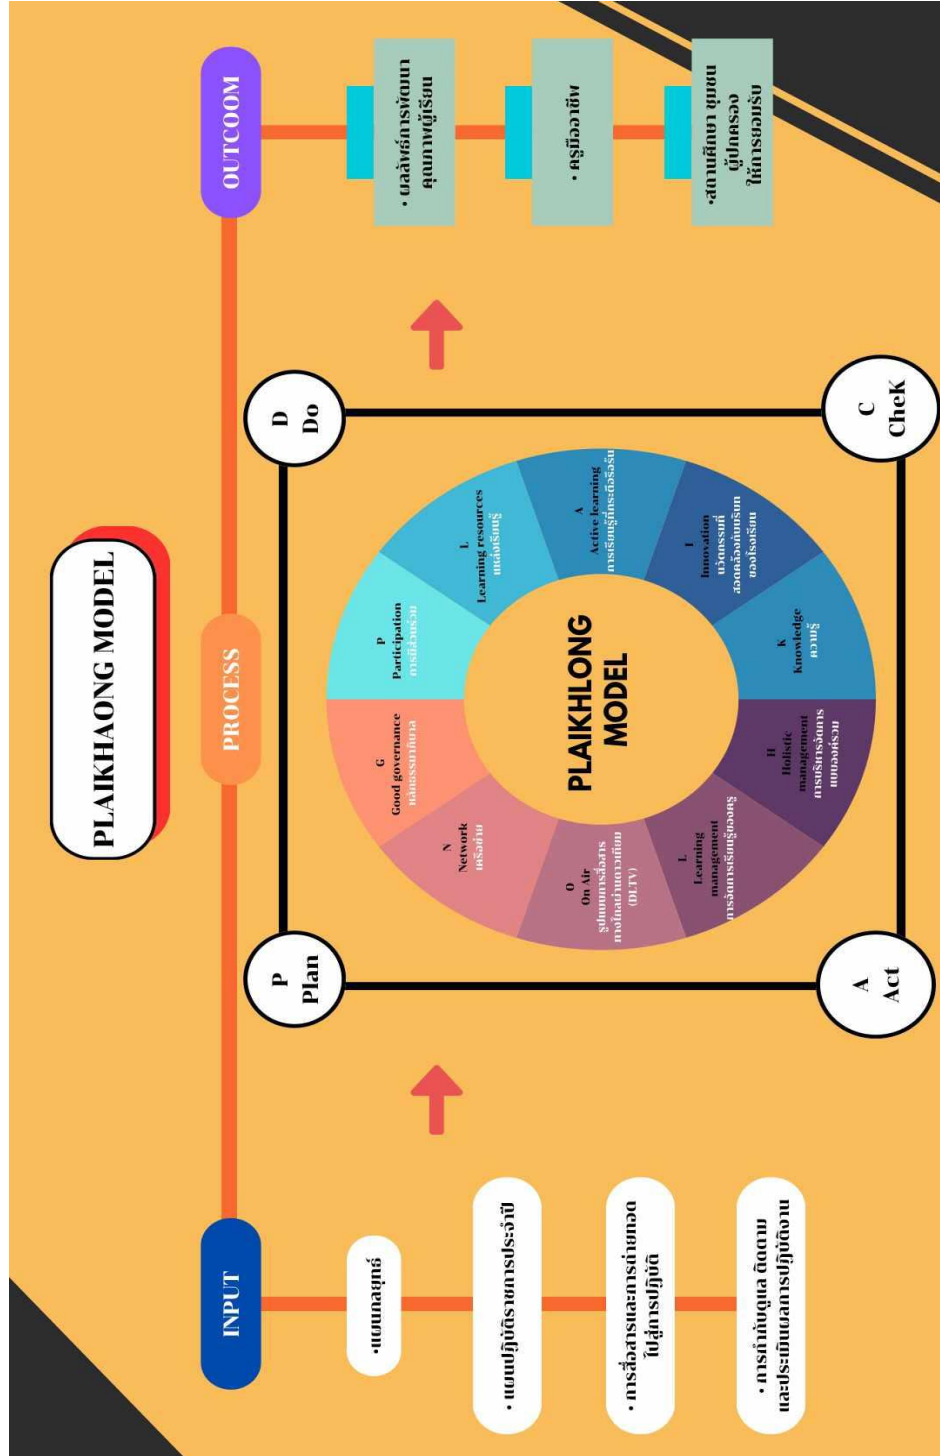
PLAIKHAONG MODEL

INPUT

•แผนกลยุทธ์

• แผนปฏิบัติราชการประจำปี

• การสื่อสารและการถ่ายทอดไปสู่การปฏิบัติ

• การกำกับดูแล ติดตามและประเมินผลการปฏิบัติงาน

PROCESS

P
Plan

D
Do

C
ChecK

A
Act

PLAIKHLONG MODEL

P
Participation
การมีส่วนร่วม

L
Learning resources
แหล่งเรียนรู้

A
Active learning
การเรียนรู้เชิงรุก

I
Innovation
นวัตกรรมที่สอดคล้องกับบริบท

K
Knowledge
รู้ทัน

H
Holistic management
การบริหารแบบองค์รวม

L
Learning management
การจัดการเรียนรู้

O
On Air
รูปแบบการเรียนการสอนทางไกล (DLTV)

N
Network
เครือข่าย

G
Good governance
หลักธรรมาภิบาล

OUTCOOM

• ผลสัมฤทธิ์การพัฒนาคุณภาพผู้เรียน

• ครูมืออาชีพ

•สถานศึกษา ชุมชน ผู้ปกครอง ให้การยอมรับ